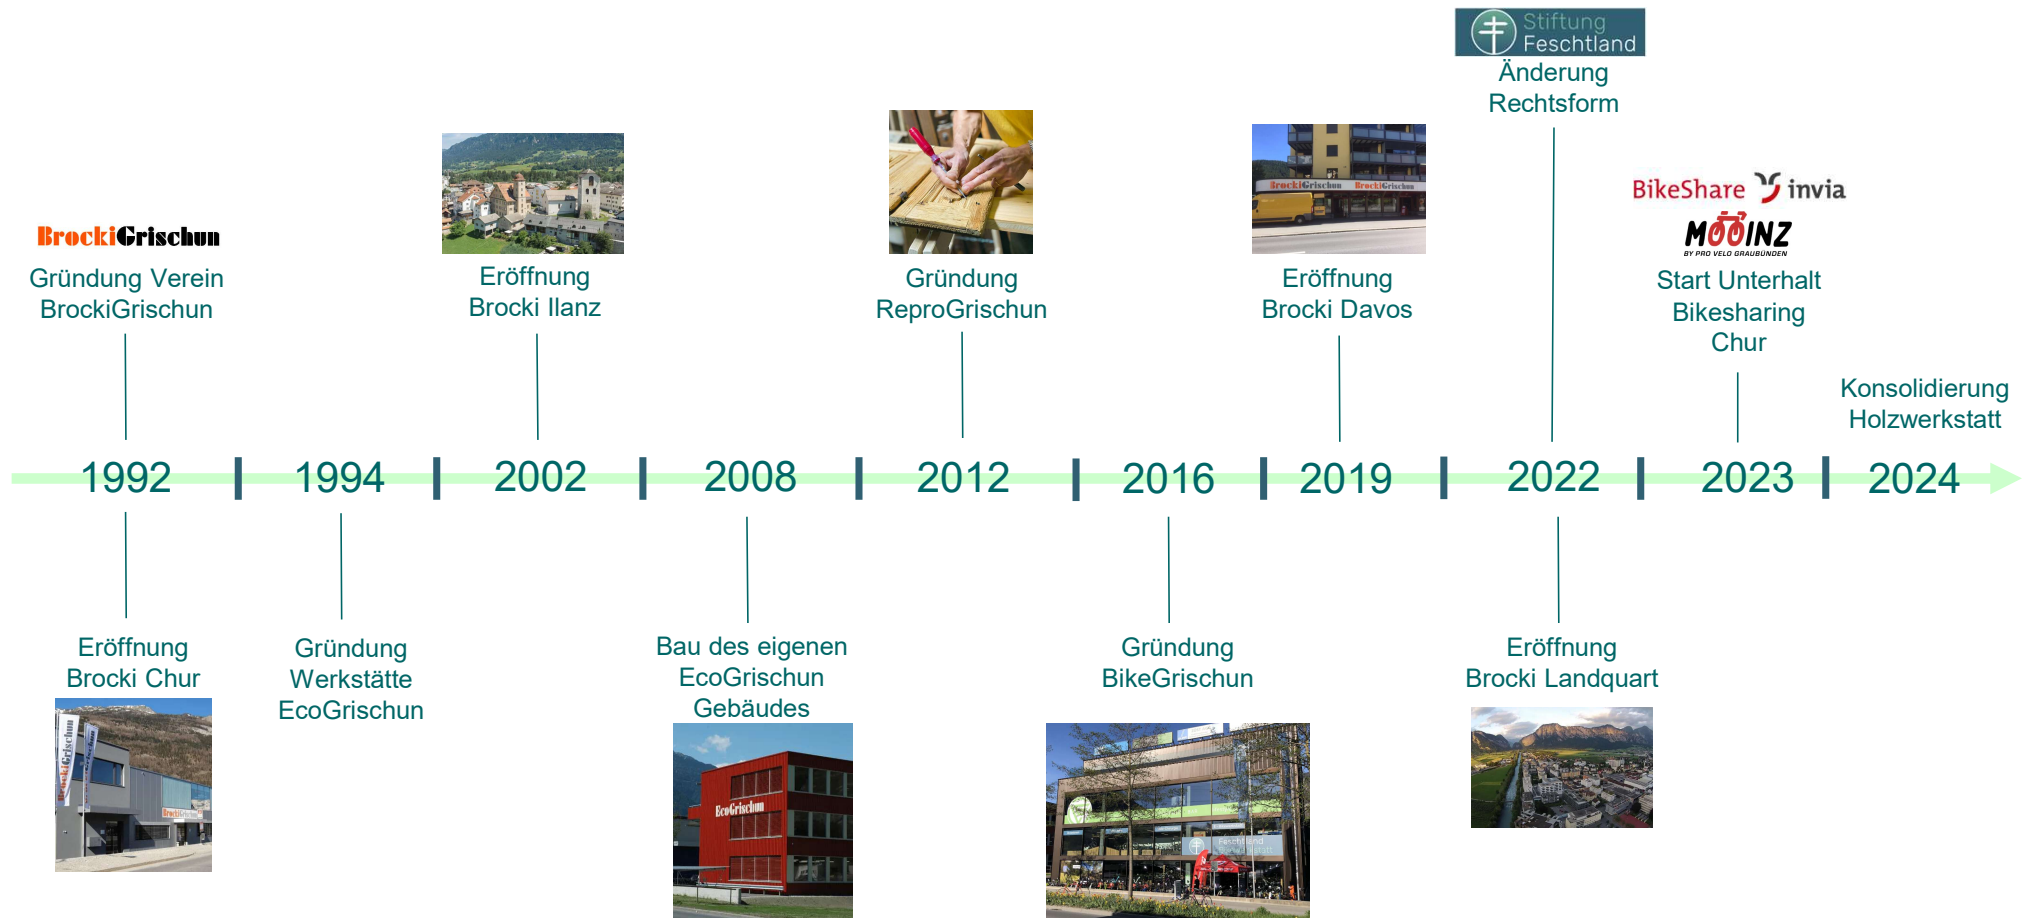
Stiftung Feschtland

Änderung Rechtsform

BrockiGrischun

Gründung Verein BrockiGrischun

Eröffnung Brocki Ilanz

Gründung ReproGrischun

Eröffnung Brocki Davos

BikeShare invia

MOOINZ
BY PRO VELO GRAUBÜNDEN

Start Unterhalt Bikesharing Chur

Konsolidierung Holzwerkstatt

1992 | 1994 | 2002 | 2008 | 2012 | 2016 | 2019 | 2022 | 2023 | 2024

Eröffnung Brocki Chur

Gründung Werkstätte EcoGrischun

Bau des eigenen EcoGrischun Gebäudes

EcoGrischun

Gründung BikeGrischun

Eröffnung Brocki Landquart